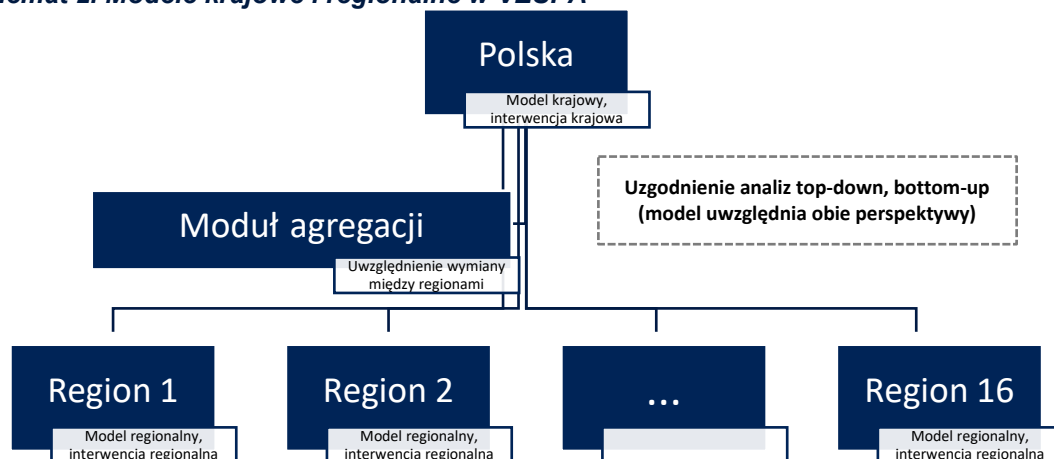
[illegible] 2. Modele krajowe i regionalne w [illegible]

Polska

Model krajowy, interwencja krajowa

Uzgodnienie analiz top-down, bottom-up (model uwzględnia obie perspektywy)

Moduł agregacji

Uwzględnienie wymiany między regionami

Region 1

Model regionalny, interwencja regionalna

Region 2

Model regionalny, interwencja regionalna

...

Region 16

Model regionalny, interwencja regionalna